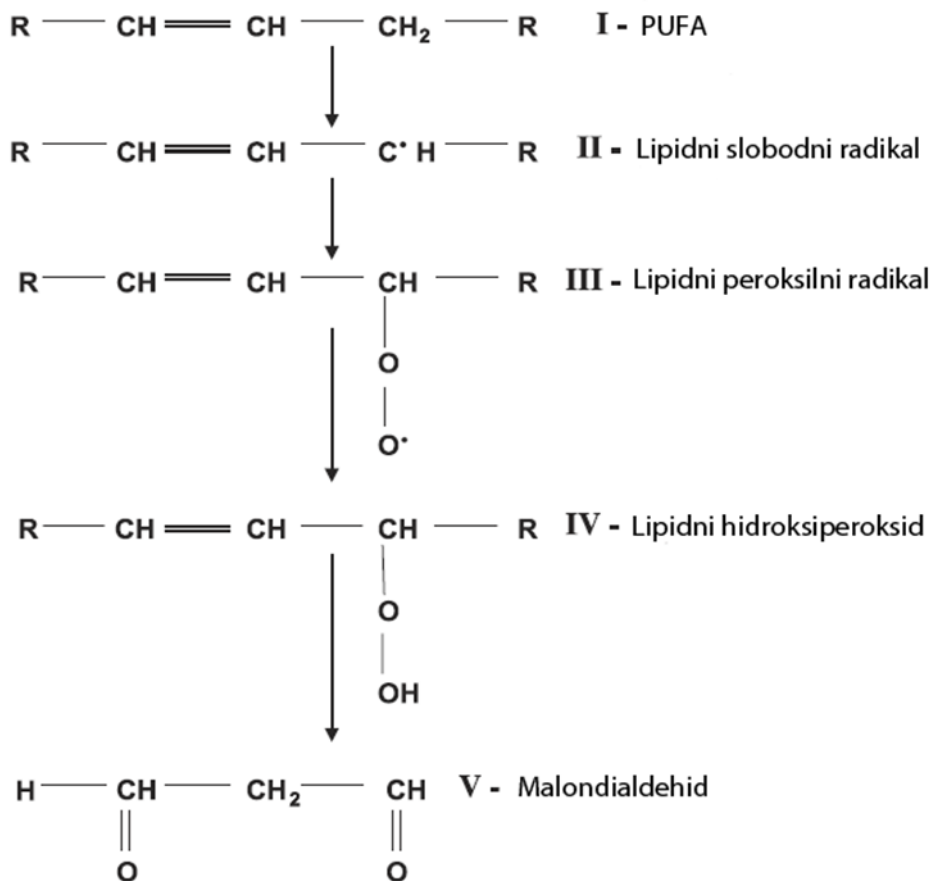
$R—CH=CH—CH_2—R$ I - PUFA

$R—CH=CH—C^{\bullet}H—R$ II - Lipidni slobodni radikal

$R—CH=CH—CH(—O—O^{\bullet})—R$ III - Lipidni peroksilni radikal

$R—CH=CH—CH(—O—OH)—R$ IV - Lipidni hidroksiperoksid

$H—CH(=O)—CH_2—CH(=O)$ V - Malondialdehid